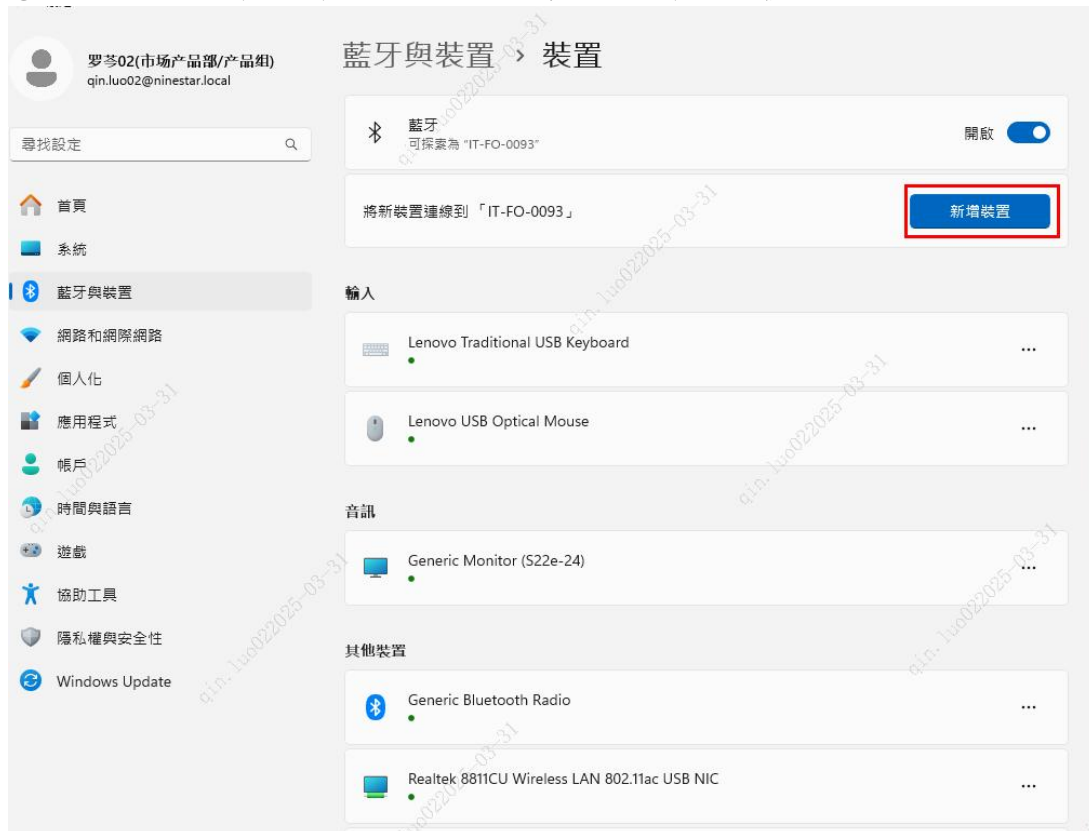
罗芩02(市场产品部/产品组)
qin.luo02@ninestar.local

尋找設定

首頁
系統
藍牙與裝置
網路和網際網路
個人化
應用程式
帳戶
時間與語言
遊戲
協助工具
隱私權與安全性
Windows Update

藍牙與裝置 › 裝置

藍牙
可探索為 "IT-FO-0093"
開啟

將新裝置連線到「IT-FO-0093」
新增裝置

輸入

Lenovo Traditional USB Keyboard
...

Lenovo USB Optical Mouse
...

音訊

Generic Monitor (S22e-24)
...

其他裝置

Generic Bluetooth Radio
...

Realtek 8811CU Wireless LAN 802.11ac USB NIC
...

qin.luo022025-03-31